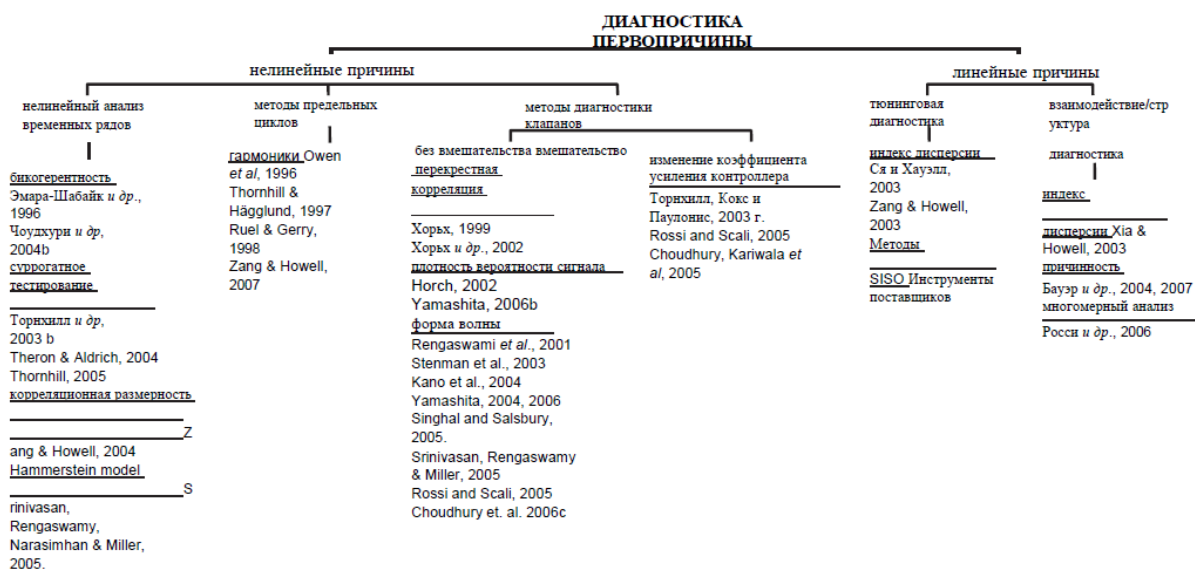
ДИАГНОСТИКА ПЕРВОПРИЧИНЫ

нелинейные причины

линейные причины

нелинейный анализ временных рядов

бикогерентность
Эмара-Шабайк *и др*., 1996
Чоудхури *и др*, 2004b
суррогатное тестирование

Торнхилл *и др*, 2003 b
Theron & Aldrich, 2004
Thornhill, 2005
корреляционная размерность

Z ang & Howell, 2004
Hammerstein model

S rinivasan, Rengaswamy, Narasimhan & Miller, 2005.

методы предельных циклов

гармоники Owen *et al*, 1996
Thornhill & Hägglund, 1997
Ruel & Gerry, 1998
Zang & Howell, 2007

методы диагностики клапанов

без вмешательства вмешательство
перекрестная корреляция

Хорьх, 1999
Хорьх *и др*., 2002
плотность вероятности сигнала
Horch, 2002
Yamashita, 2006b
форма волны
Rengaswami *et al*., 2001
Stenman et al., 2003
Kano et al., 2004
Yamashita, 2004, 2006
Singhal and Salsbury, 2005.
Srinivasan, Rengaswamy & Miller, 2005
Rossi and Scali, 2005
Choudhury et. al. 2006c

изменение коэффициента усиления контроллера
Торнхилл, Кокс и Паулонис, 2003 г.
Rossi and Scali, 2005
Choudhury, Kariwala *et al*, 2005

тюнинговая диагностика

индекс дисперсии
Ся и Хауэлл, 2003
Zang & Howell, 2003
Методы

SISO Инструменты поставщиков

взаимодействие/структура

диагностика

индекс

дисперсии Xia & Howell, 2003
причинность
Бауэр *и др*., 2004, 2007
многомерный анализ
Росси *и др*., 2006